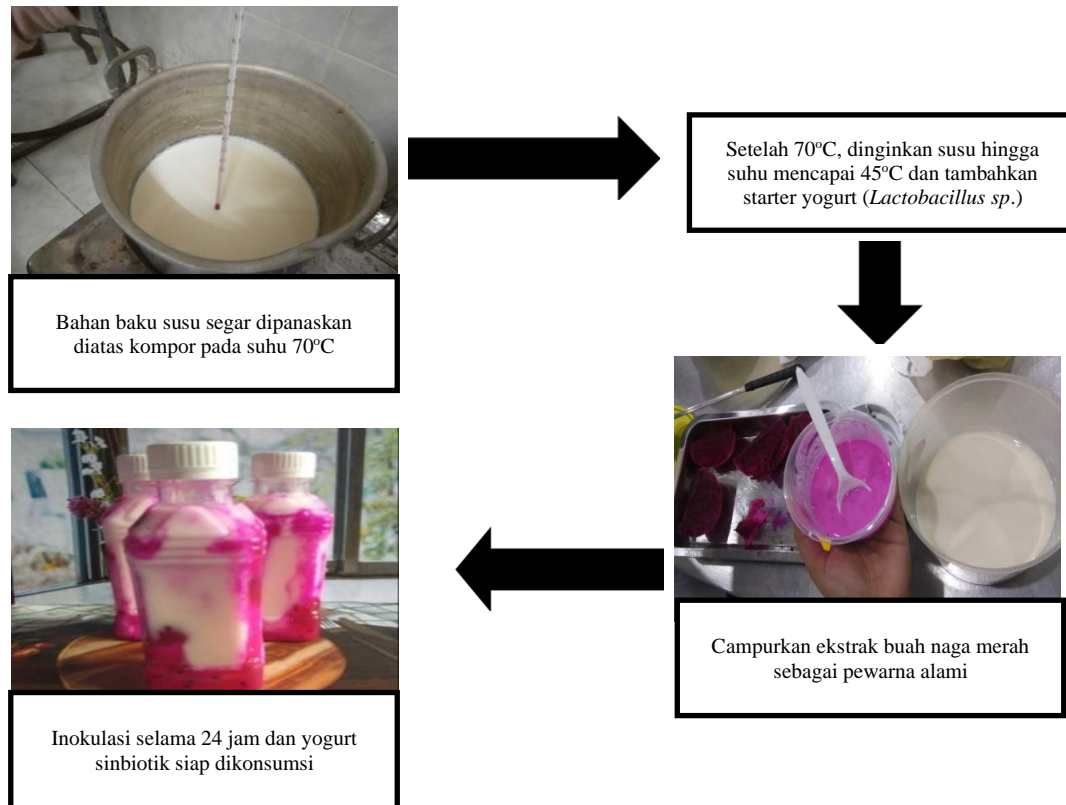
Bahan baku susu segar dipanaskan diatas kompor pada suhu 70$^{o}$C

Setelah 70$^{o}$C, dinginkan susu hingga suhu mencapai 45$^{o}$C dan tambahkan starter yogurt (*Lactobacillus sp*.)

Campurkan ekstrak buah naga merah sebagai pewarna alami

Inokulasi selama 24 jam dan yogurt sinbiotik siap dikonsumsi